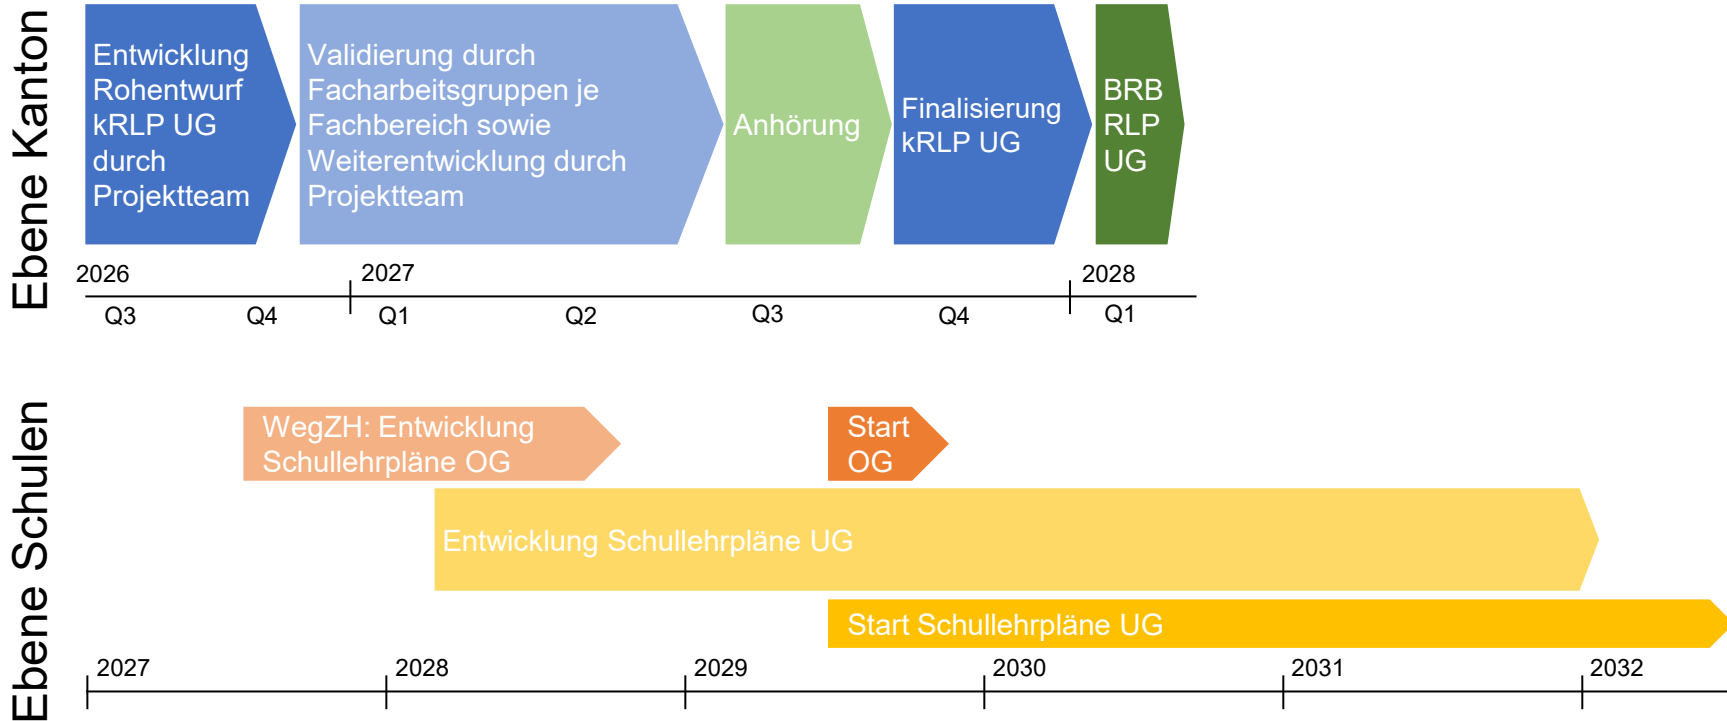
Ebene Kanton

Entwicklung Rohentwurf kRLP UG durch Projektteam

Validierung durch Facharbeitsgruppen je Fachbereich sowie Weiterentwicklung durch Projektteam

Anhörung

Finalisierung kRLP UG

BRB RLP UG

2026
Q3
Q4
2027
Q1
Q2
Q3
Q4
2028
Q1

Ebene Schulen

WegZH: Entwicklung Schullehrpläne OG

Start OG

Entwicklung Schullehrpläne UG

Start Schullehrpläne UG

2027
2028
2029
2030
2031
2032